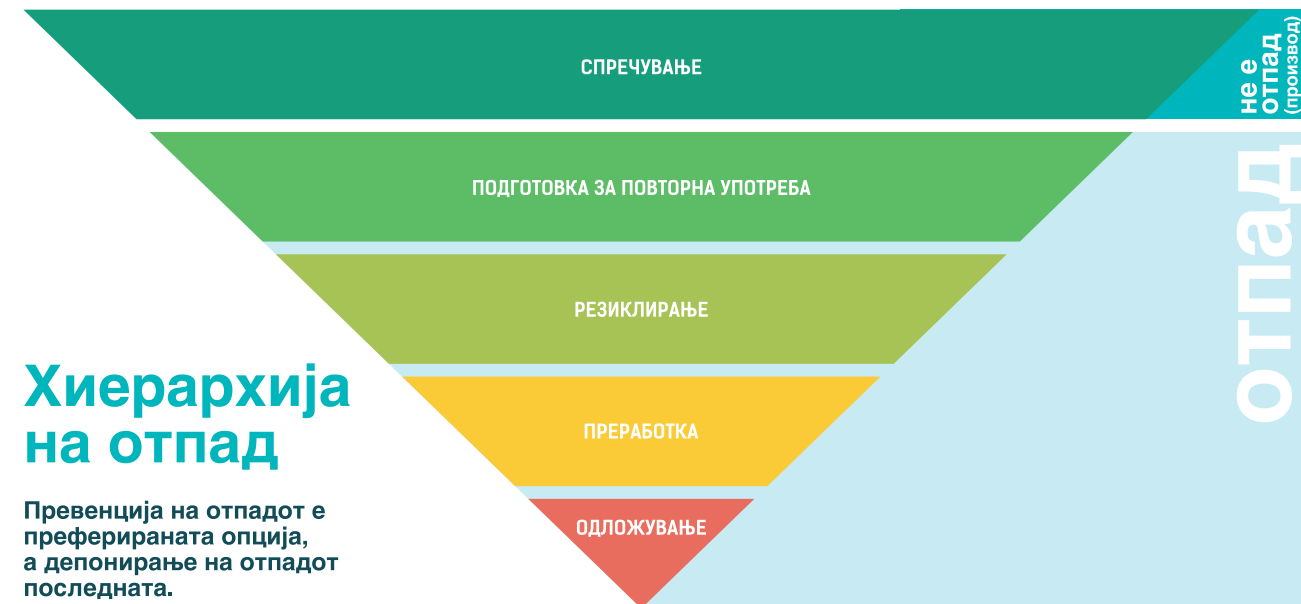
СПРЕЧУВАЊЕ

не е отпад (производ)

ПОДГОТОВКА ЗА ПОВТОРНА УПОТРЕБА

отпад

РЕЗИКЛИРАЊЕ

Хиерархија на отпад

ПРЕРАБОТКА

Превенција на отпадот е преферираната опција, а депонирање на отпадот последната.

ОДЛОЖУВАЊЕ